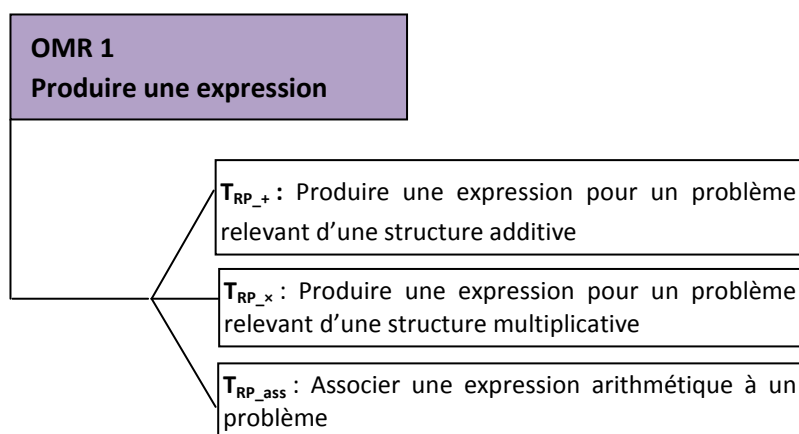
OMR 1
Produire une expression

$T_{RP\_+}$ : Produire une expression pour un problème relevant d'une structure additive

$T_{RP\_\times}$ : Produire une expression pour un problème relevant d'une structure multiplicative

$T_{RP\_ass}$ : Associer une expression arithmétique à un problème